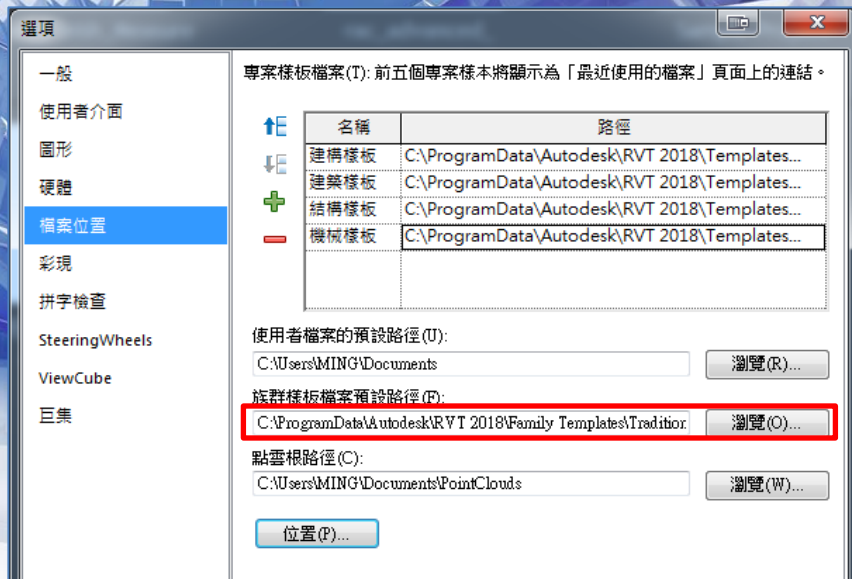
選項

一般
使用者介面
圖形
硬體
檔案位置
彩現
拼字檢查
SteeringWheels
ViewCube
巨集

專案樣板檔案(T): 前五個專案樣本將顯示為「最近使用的檔案」頁面上的連結。

| 名稱 | 路徑 |
|---|---|
| 建構樣板 | C:\ProgramData\Autodesk\RVT 2018\Templates... |
| 建築樣板 | C:\ProgramData\Autodesk\RVT 2018\Templates... |
| 結構樣板 | C:\ProgramData\Autodesk\RVT 2018\Templates... |
| 機械樣板 | C:\ProgramData\Autodesk\RVT 2018\Templates... |

使用者檔案的預設路徑(U):
C:\Users\MING\Documents
瀏覽(R)...

族群樣板檔案預設路徑(F):
C:\ProgramData\Autodesk\RVT 2018\Family Templates\Tradition
瀏覽(O)...

點雲根路徑(C):
C:\Users\MING\Documents\PointClouds
瀏覽(W)...

位置(P)...